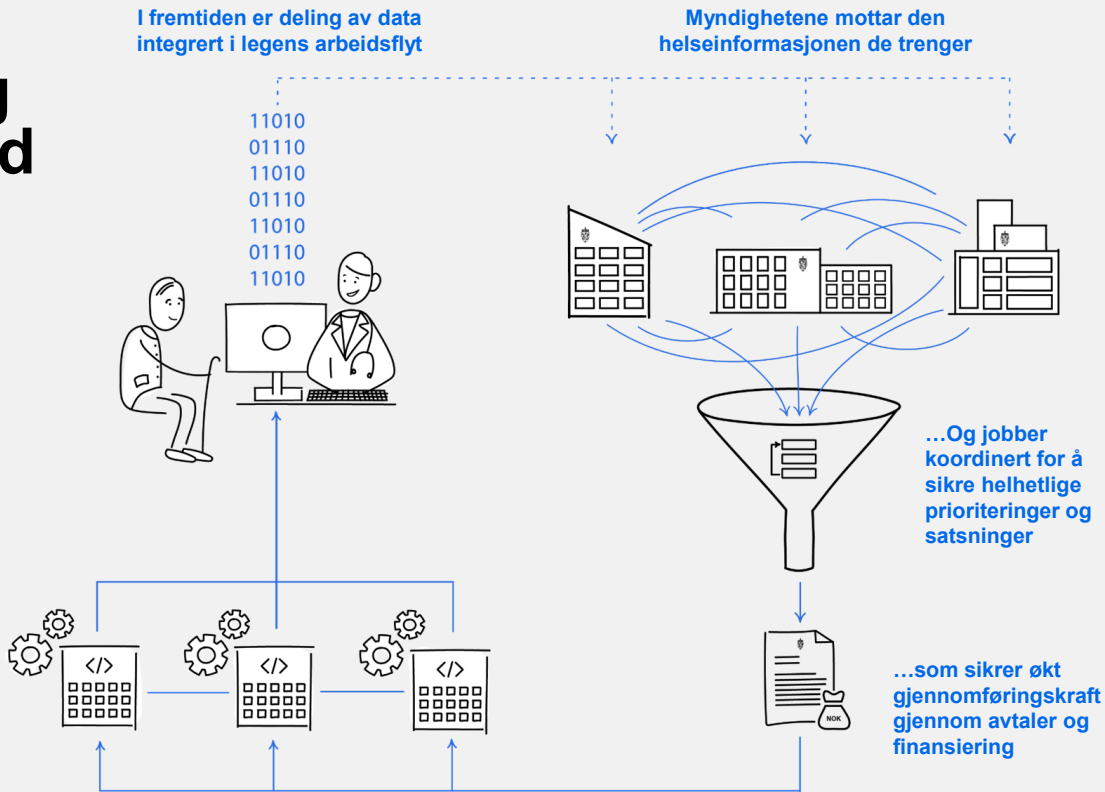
J
d

I fremtiden er deling av data integrert i legens arbeidsflyt

Myndighetene mottar den helseinformasjonen de trenger

11010
01110
11010
01110
11010
01110
11010

…Og jobber koordinert for å sikre helhetlige prioriteringer og satsninger

NOK

…som sikrer økt gjennomføringskraft gjennom avtaler og finansiering